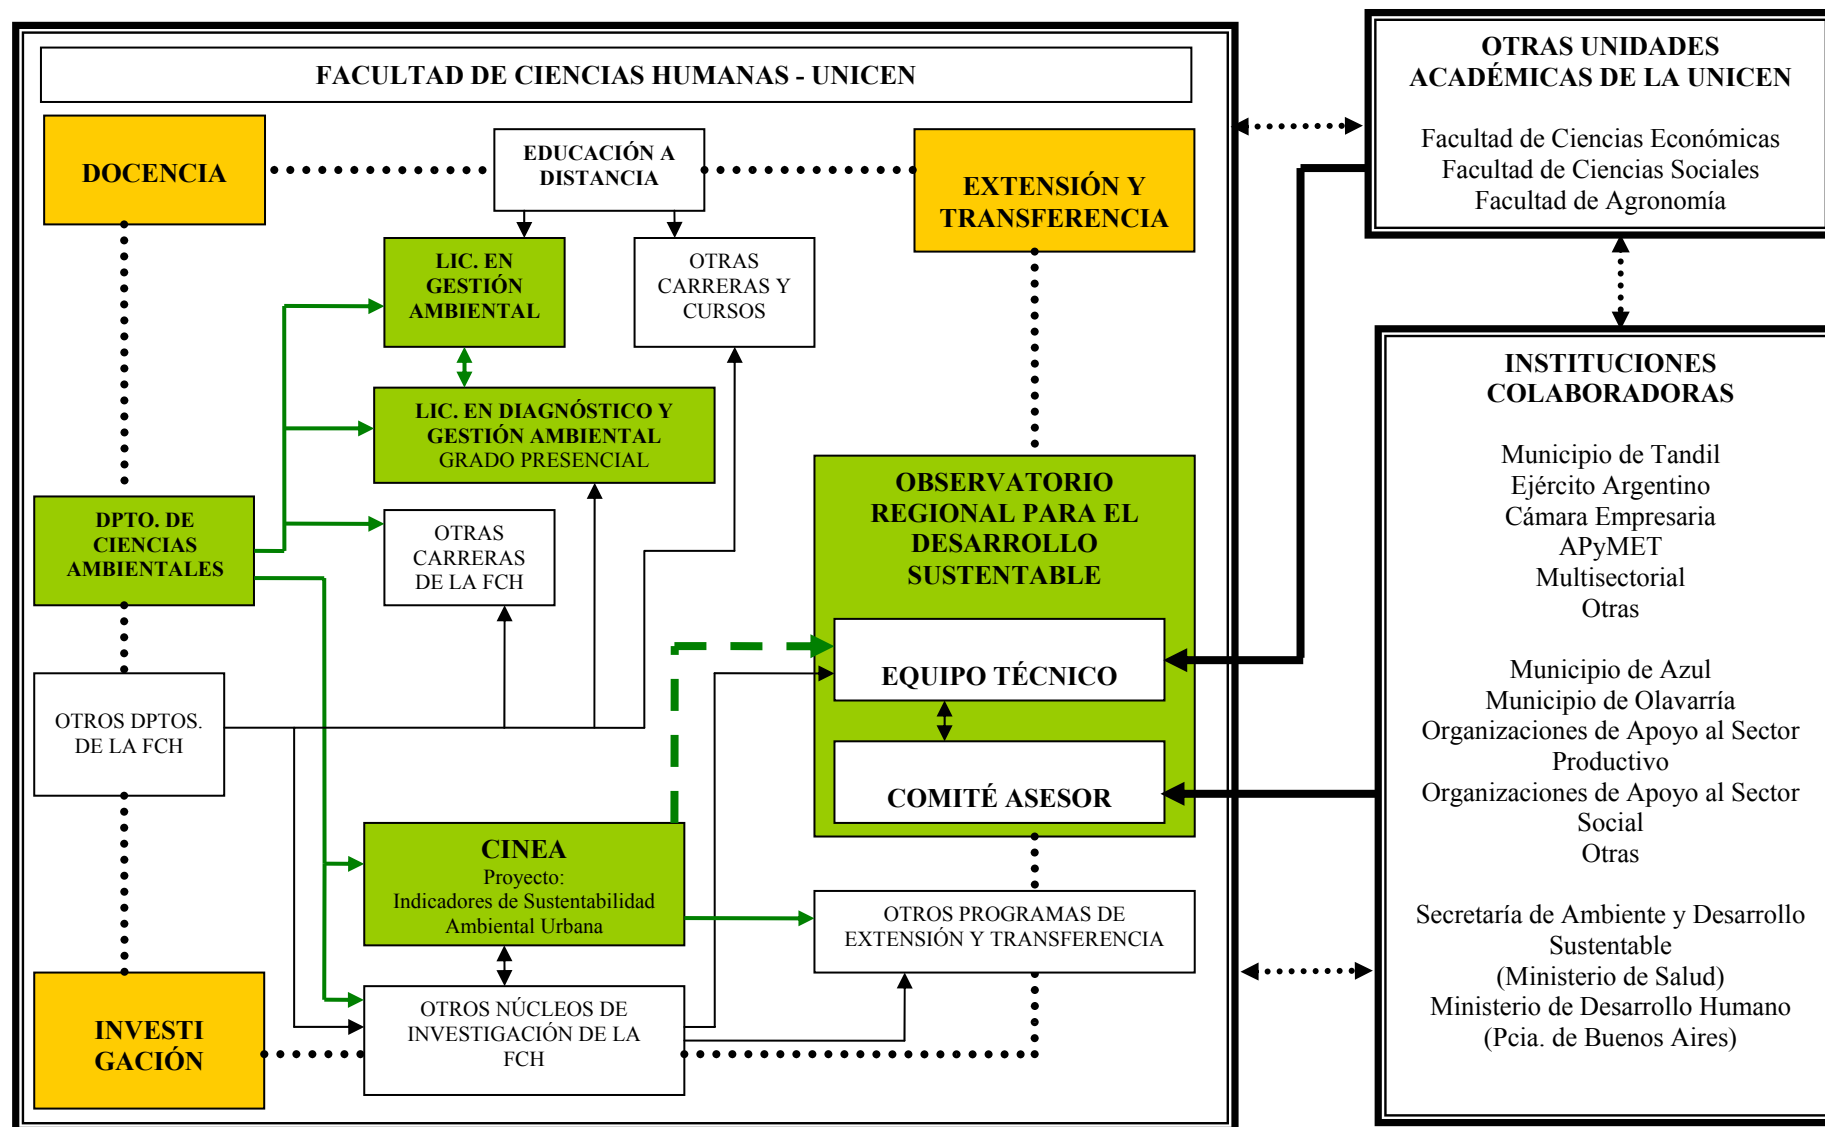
FACULTAD DE CIENCIAS HUMANAS - UNICEN

DOCENCIA

EDUCACIÓN A DISTANCIA

EXTENSIÓN Y TRANSFERENCIA

LIC. EN GESTIÓN AMBIENTAL

OTRAS CARRERAS Y CURSOS

LIC. EN DIAGNÓSTICO Y GESTIÓN AMBIENTAL GRADO PRESENCIAL

DPTO. DE CIENCIAS AMBIENTALES

OTRAS CARRERAS DE LA FCH

OBSERVATORIO REGIONAL PARA EL DESARROLLO SUSTENTABLE

EQUIPO TÉCNICO

COMITÉ ASESOR

OTROS DPTOS. DE LA FCH

CINEA
Proyecto:
Indicadores de Sustentabilidad Ambiental Urbana

OTROS PROGRAMAS DE EXTENSIÓN Y TRANSFERENCIA

INVESTI GACIÓN

OTROS NÚCLEOS DE INVESTIGACIÓN DE LA FCH

OTRAS UNIDADES ACADÉMICAS DE LA UNICEN

Facultad de Ciencias Económicas
Facultad de Ciencias Sociales
Facultad de Agronomía

INSTITUCIONES COLABORADORAS

Municipio de Tandil
Ejército Argentino
Cámara Empresaria
APyMET
Multisectorial
Otras

Municipio de Azul
Municipio de Olavarría
Organizaciones de Apoyo al Sector Productivo
Organizaciones de Apoyo al Sector Social
Otras

Secretaría de Ambiente y Desarrollo Sustentable
(Ministerio de Salud)
Ministerio de Desarrollo Humano
(Pcia. de Buenos Aires)